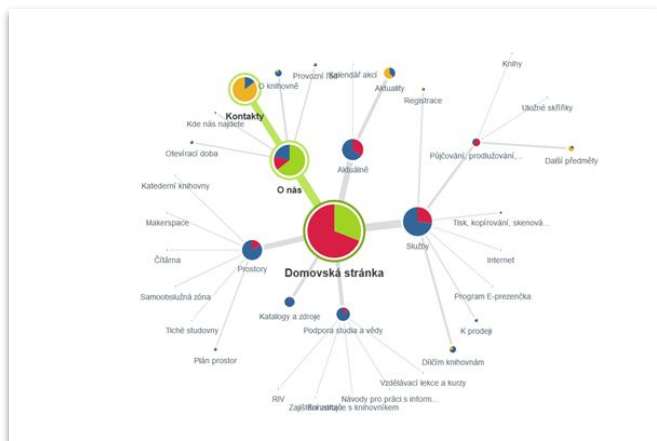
Kontakty
O knihovně
Provozní řád
Kalendář akcí
Aktuality
Registrace
Knihy
Úložné skříňky
Kde nás najdete
Otevírací doba
O nás
Aktuálně
Půjčování, prodlužování,...
Další předměty
Katederní knihovny
Makerspace
Čítárna
Prostory
Domovská stránka
Služby
Tisk, kopírování, skenová...
Internet
Samoobslužná zóna
Program E-prezenčka
Katalogy a zdroje
Tiché studovny
Podpora studia a vědy
K prodeji
Plán prostor
Dílčím knihovnám
Vzdělávací lekce a kurzy
RIV
Návody pro práci s inform...
Zajištění
Konzultace s knihovníkem